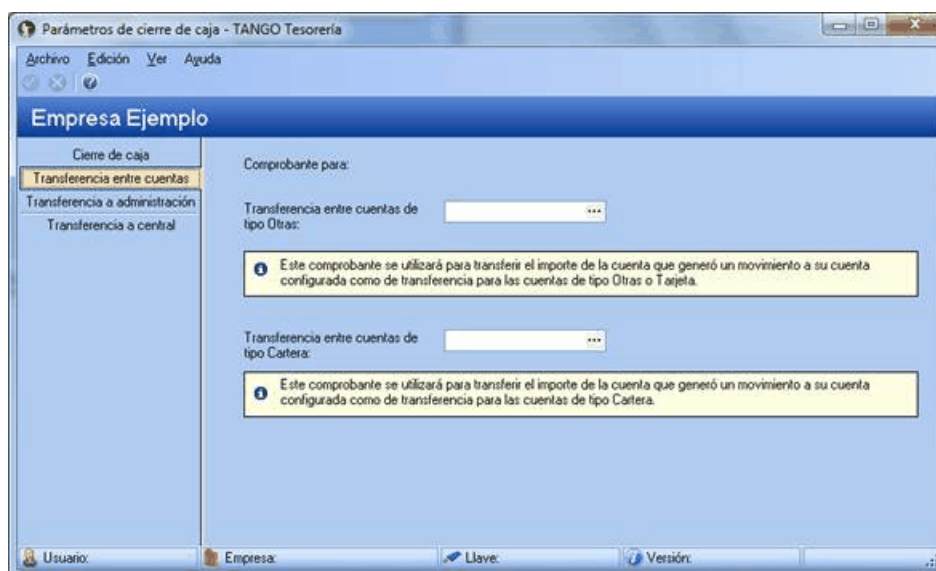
Parámetros de cierre de caja - TANGO Tesorería

Archivo Edición Ver Ayuda

Empresa Ejemplo

Cierre de caja
Transferencia entre cuentas
Transferencia a administración
Transferencia a central

Comprobante para:

Transferencia entre cuentas de tipo Otras: ...

Este comprobante se utilizará para transferir el importe de la cuenta que generó un movimiento a su cuenta configurada como de transferencia para las cuentas de tipo Otras o Tarjeta.

Transferencia entre cuentas de tipo Cartera: ...

Este comprobante se utilizará para transferir el importe de la cuenta que generó un movimiento a su cuenta configurada como de transferencia para las cuentas de tipo Cartera.

Usuario: Empresa: Llave: Versión: